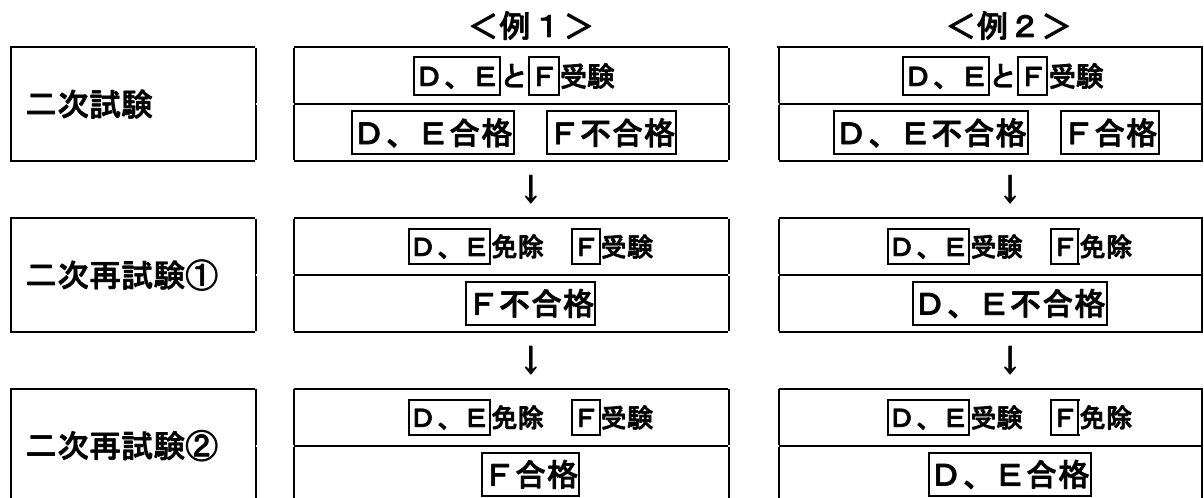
| | <例1> | <例2> |
|---|---|---|
| 二次試験 | D、EとF受験 | D、EとF受験 |
| | D、E合格　F不合格 | D、E不合格　F合格 |
| | ↓ | ↓ |
| 二次再試験① | D、E免除　F受験 | D、E受験　F免除 |
| | F不合格 | D、E不合格 |
| | ↓ | ↓ |
| 二次再試験② | D、E免除　F受験 | D、E受験　F免除 |
| | F合格 | D、E合格 |